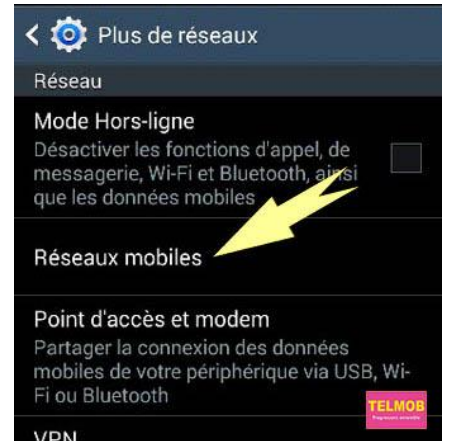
Plus de réseaux

Réseau

Mode Hors-ligne
Désactiver les fonctions d'appel, de messagerie, Wi-Fi et Bluetooth, ainsi que les données mobiles

Réseaux mobiles

Point d'accès et modem
Partager la connexion des données mobiles de votre périphérique via USB, Wi-Fi ou Bluetooth

TELMOB

VPN